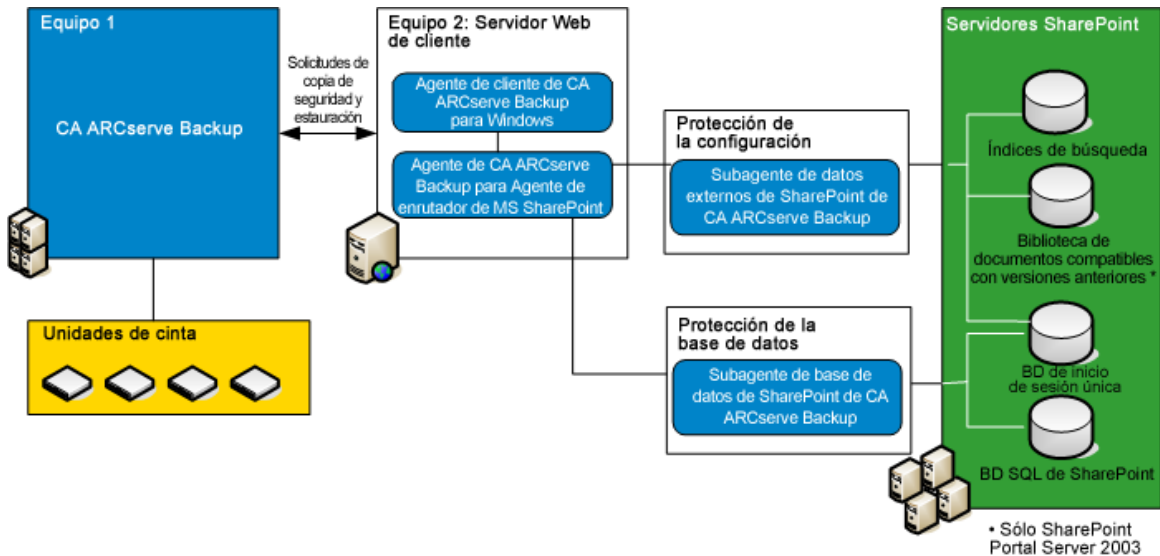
Equipo 1

CA ARCserve Backup

Solicitudes de copia de seguridad y estauración

Equipo 2: Servidor Web de cliente

Agente de cliente de CA ARCserve Backup para Windows

Agente de CA ARCserve Backup para Agente de enrutador de MS SharePoint

Protección de la configuración

Subagente de datos externos de SharePoint de CA ARCserve Backup

Protección de la base de datos

Subagente de base de datos de SharePoint de CA ARCserve Backup

Unidades de cinta

Servidores SharePoint

Índices de búsqueda

Biblioteca de documentos compatibles con versiones anteriores *

BD de inicio de sesión única

BD SQL de SharePoint

• Sólo SharePoint Portal Server 2003